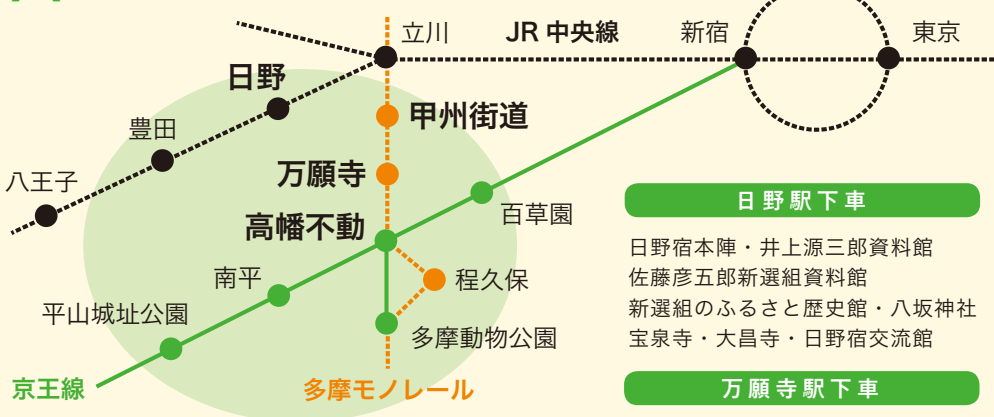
立川
JR 中央線
新宿
東京
日野
豊田
八王子
甲州街道
万願寺
高幡不動
百草園
程久保
南平
多摩動物公園
平山城址公園
京王線
多摩モノレール

日野駅下車
日野宿本陣・井上源三郎資料館
佐藤彦五郎新選組資料館
新選組のふるさと歴史館・八坂神社
宝泉寺・大昌寺・日野宿交流館

万願寺駅下車